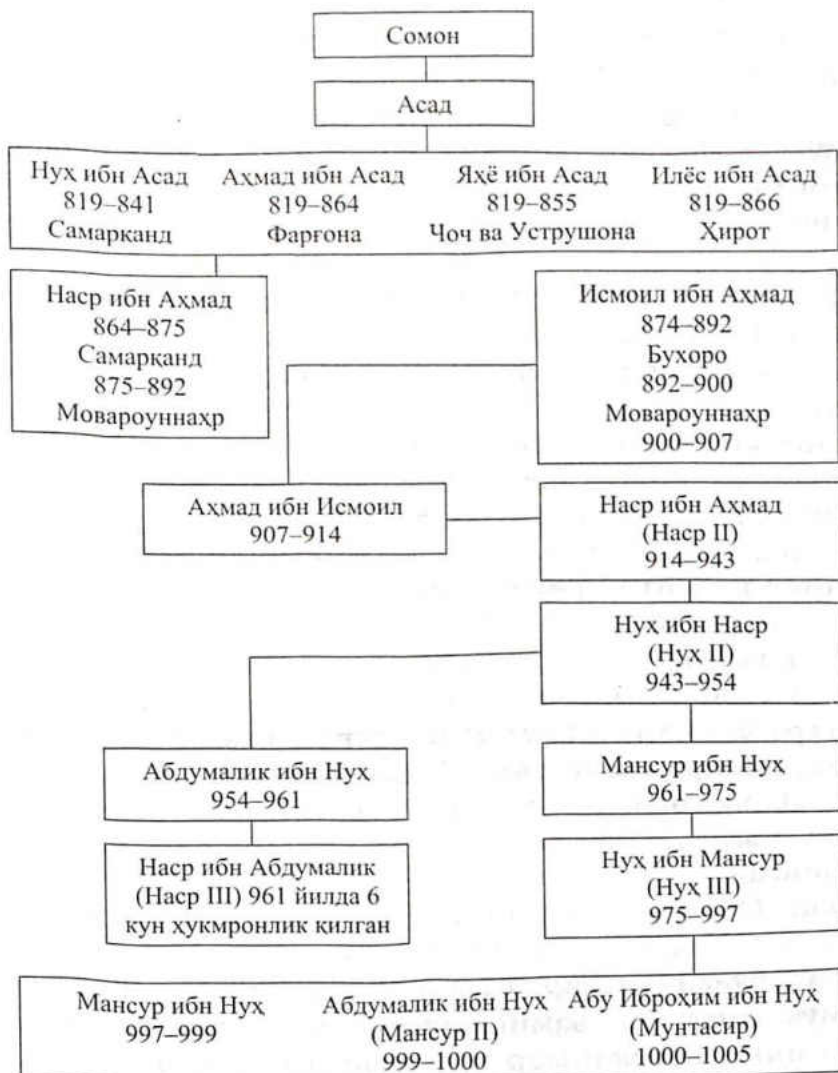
Сомон

Асад

Нуҳ ибн Асад
819–841
Самарқанд

Аҳмад ибн Асад
819–864
Фарғона

Яҳё ибн Асад
819–855
Чоч ва Уструшона

Илёс ибн Асад
819–866
Ҳирот

Наср ибн Аҳмад
864–875
Самарқанд
875–892
Мовароуннаҳр

Исмоил ибн Аҳмад
874–892
Бухоро
892–900
Мовароуннаҳр
900–907

Аҳмад ибн Исмоил
907–914

Наср ибн Аҳмад
(Наср II)
914–943

Нуҳ ибн Наср
(Нуҳ II)
943–954

Абдумалик ибн Нуҳ
954–961

Мансур ибн Нуҳ
961–975

Наср ибн Абдумалик
(Наср III) 961 йилда 6
кун хукмронлик қилган

Нуҳ ибн Мансур
(Нуҳ III)
975–997

Мансур ибн Нуҳ
997–999

Абдумалик ибн Нуҳ
(Мансур II)
999–1000

Абу Иброҳим ибн Нуҳ
(Мунтасир)
1000–1005